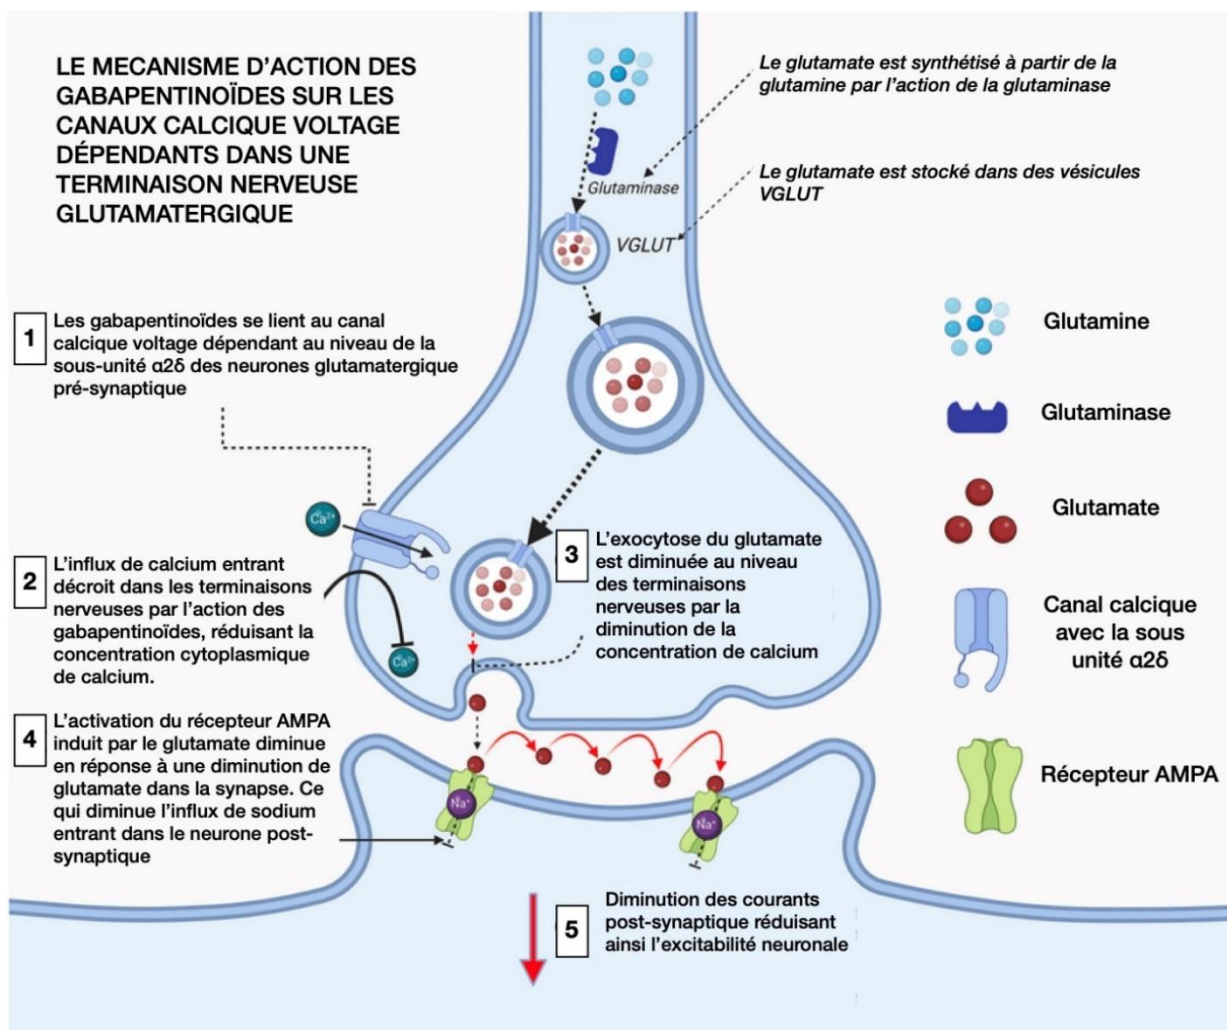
LE MECANISME D'ACTION DES GABAPENTINOÏDES SUR LES CANAUX CALCIQUE VOLTAGE DÉPENDANTS DANS UNE TERMINAISON NERVEUSE GLUTAMATERGIQUE

Le glutamate est synthétisé à partir de la glutamine par l'action de la glutaminase

Glutaminase

Le glutamate est stocké dans des vésicules VGLUT

VGLUT

1 Les gabapentinoïdes se lient au canal calcique voltage dépendant au niveau de la sous-unité α2δ des neurones glutamatergique pré-synaptique

$Ca^{2+}$

$Ca^{2+}$

2 L'influx de calcium entrant décroit dans les terminaisons nerveuses par l'action des gabapentinoïdes, réduisant la concentration cytoplasmique de calcium.

3 L'exocytose du glutamate est diminuée au niveau des terminaisons nerveuses par la diminution de la concentration de calcium

4 L'activation du récepteur AMPA induit par le glutamate diminue en réponse à une diminution de glutamate dans la synapse. Ce qui diminue l'influx de sodium entrant dans le neurone post-synaptique

$Na^{+}$

$Na^{+}$

5 Diminution des courants post-synaptique réduisant ainsi l'excitabilité neuronale

Glutamine

Glutaminase

Glutamate

Canal calcique avec la sous unité α2δ

Récepteur AMPA